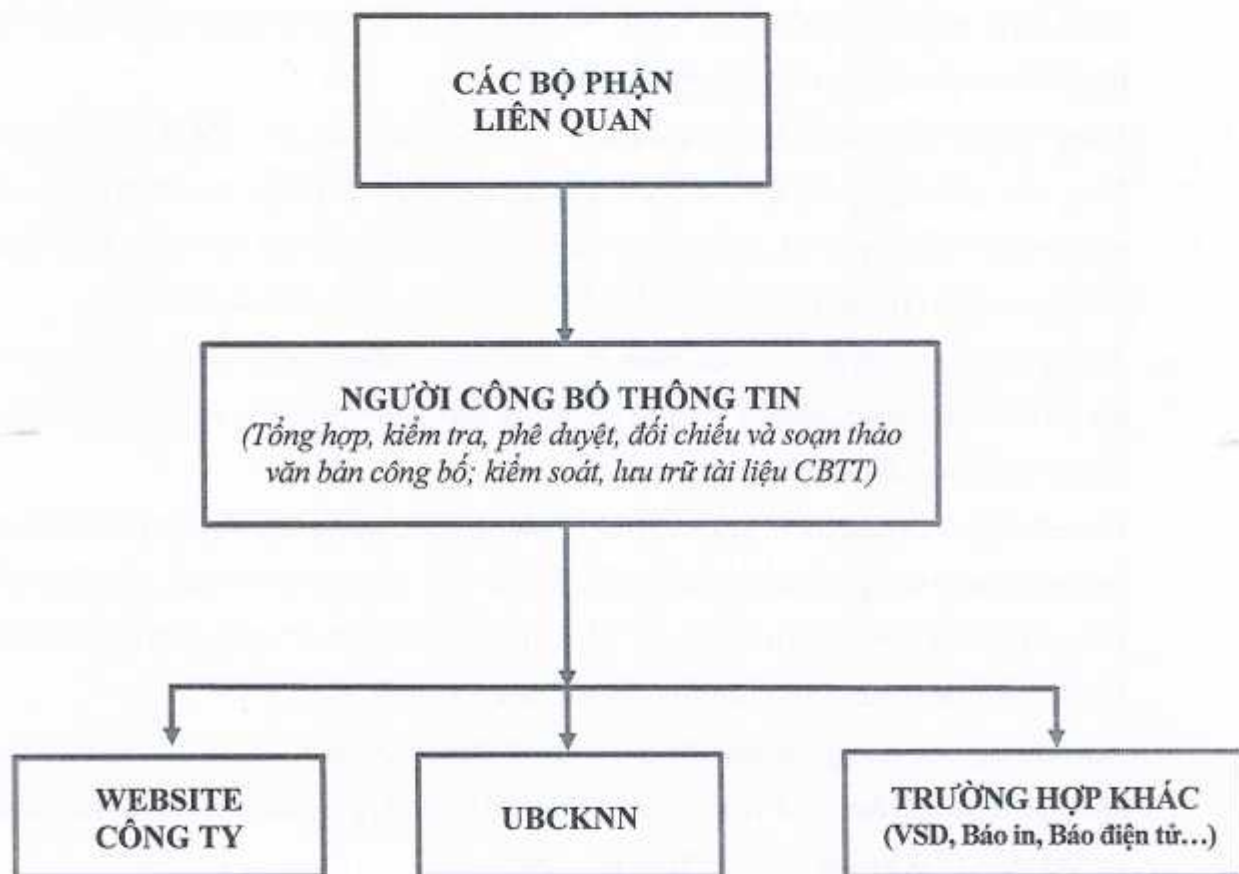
CÁC BỘ PHẬN LIÊN QUAN

NGƯỜI CÔNG BỐ THÔNG TIN
(Tổng hợp, kiểm tra, phê duyệt, đối chiếu và soạn thảo văn bản công bố; kiểm soát, lưu trữ tài liệu CBTT)

WEBSITE CÔNG TY

UBCKNN

TRƯỜNG HỢP KHÁC
(VSD, Báo in, Báo điện tử…)